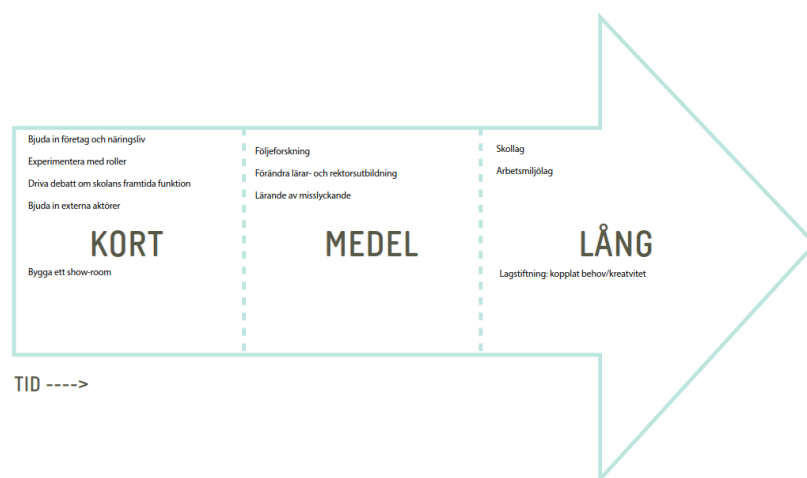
Bjuda in företag och näringsliv

Experimentera med roller

Driva debatt om skolans framtida funktion

Bjuda in externa aktörer

KORT

Bygga ett show-room

Följeforskning

Förändra lärar- och rektorsutbildning

Lärande av misslyckande

MEDEL

Skollag

Arbetsmiljölag

LÅNG

Lagstiftning: kopplat behov/kreatvitet

TID ---->